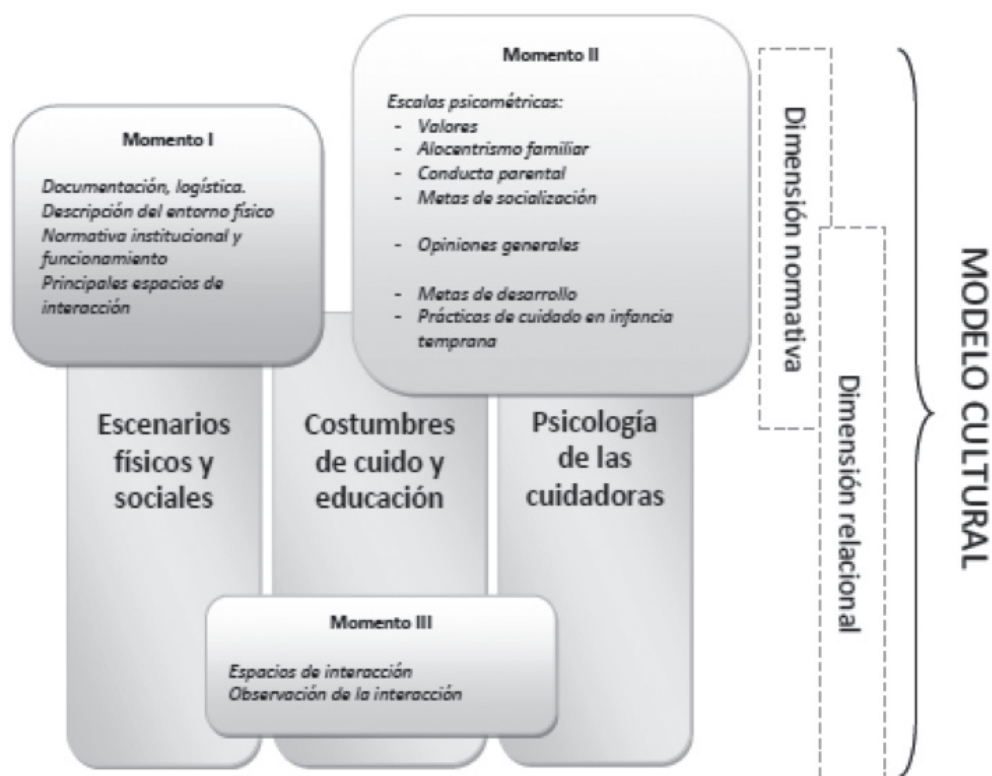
Momento I

Documentación, logística.
Descripción del entorno físico
Normativa institucional y funcionamiento
Principales espacios de interacción

Momento II

Escalas psicométricas:
- Valores
- Alocentrismo familiar
- Conducta parental
- Metas de socialización

- Opiniones generales

- Metas de desarrollo
- Prácticas de cuidado en infancia temprana

Escenarios físicos y sociales

Costumbres de cuido y educación

Psicología de las cuidadoras

Momento III

Espacios de interacción
Observación de la interacción

Dimensión normativa

Dimensión relacional

MODELO CULTURAL